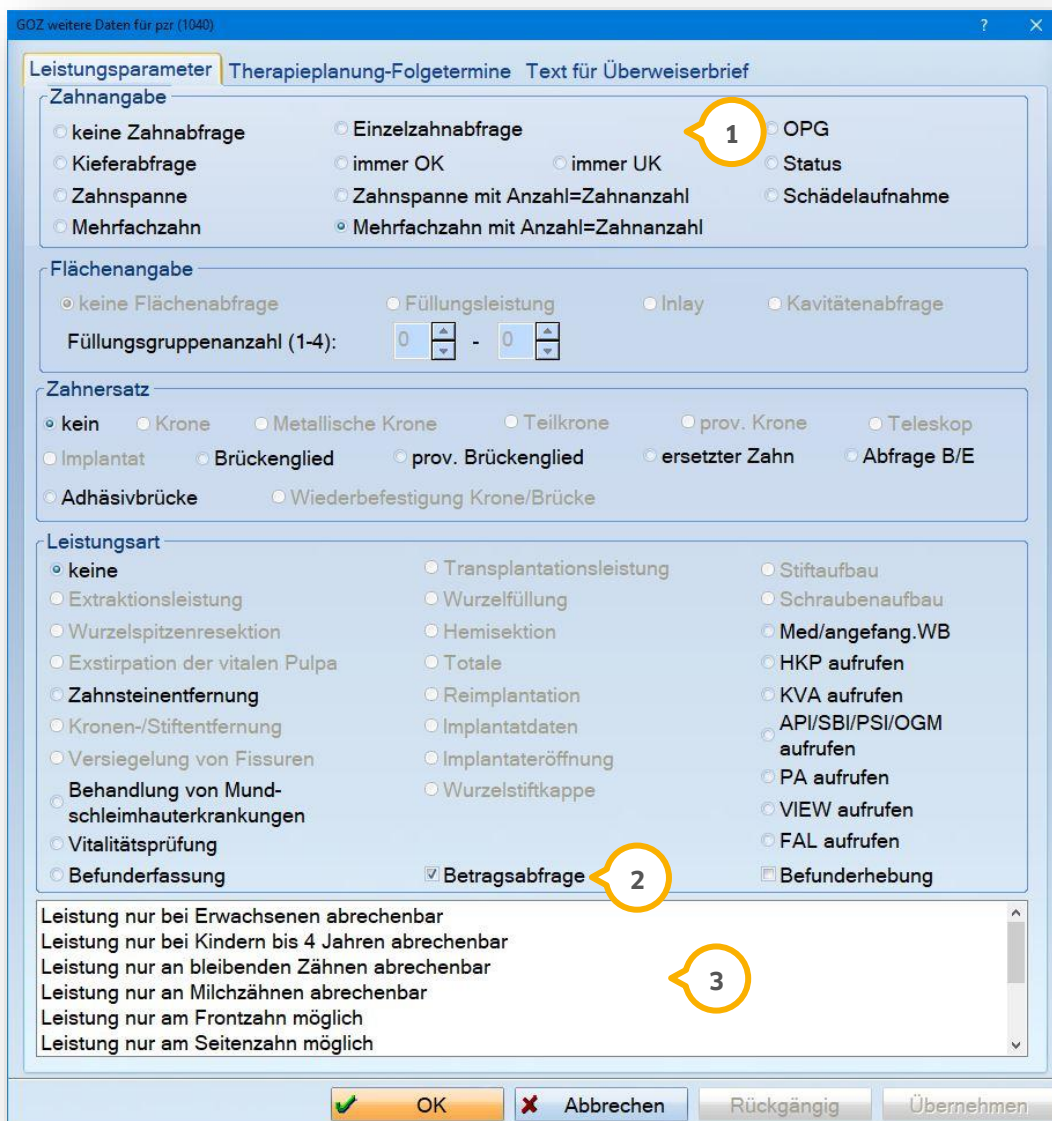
GOZ weitere Daten für pzr (1040)

?

Leistungsparameter Therapieplanung-Folgetermine Text für Überweiserbrief

Zahnangabe

keine Zahnabfrage
Einzelzahnabfrage
1
OPG
Kieferabfrage
immer OK
immer UK
Status
Zahnspanne
Zahnspanne mit Anzahl=Zahnanzahl
Schädelaufnahme
Mehrfachzahn
Mehrfachzahn mit Anzahl=Zahnanzahl

Flächenangabe

keine Flächenabfrage
Füllungsleistung
Inlay
Kavitätenabfrage
Füllungsgruppenanzahl (1-4): 0 - 0

Zahnersatz

kein
Krone
Metallische Krone
Teilkrone
prov. Krone
Teleskop
Implantat
Brückenglied
prov. Brückenglied
ersetzter Zahn
Abfrage B/E
Adhäsivbrücke
Wiederbefestigung Krone/Brücke

Leistungsart

keine
Transplantationsleistung
Stiftaufbau
Extraktionsleistung
Wurzelfüllung
Schraubenaufbau
Wurzelspitzenresektion
Hemisektion
Med/angefang.WB
Exstirpation der vitalen Pulpa
Totale
HKP aufrufen
Zahnsteinentfernung
Reimplantation
KVA aufrufen
Kronen-/Stiftentfernung
Implantatdaten
API/SBI/PSI/OGM aufrufen
Versiegelung von Fissuren
Implantateröffnung
PA aufrufen
Behandlung von Mundschleimhauterkrankungen
Wurzelstiftkappe
VIEW aufrufen
Vitalitätsprüfung
FAL aufrufen
Befunderfassung
Betragsabfrage
2
Befunderhebung

Leistung nur bei Erwachsenen abrechenbar
Leistung nur bei Kindern bis 4 Jahren abrechenbar
Leistung nur an bleibenden Zähnen abrechenbar
Leistung nur an Milchzähnen abrechenbar
Leistung nur am Frontzahn möglich
Leistung nur am Seitenzahn möglich
3

OK
Abbrechen
Rückgängig
Übernehmen